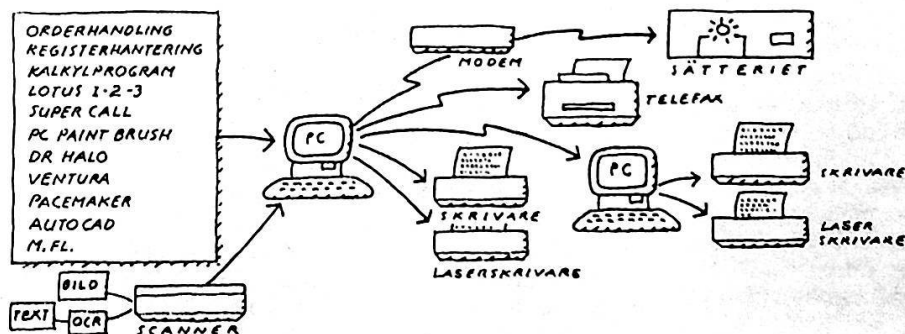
ORDERHANDLING
REGISTERHANTERING
KALKYLPROGRAM
LOTUS 1-2-3
SUPER CALL
PC PAINT BRUSH
DR HALO
VENTURA
PACEMAKER
AUTOCAD
M.FL.

PC

MODEM

SÄTTERIET

TELEFAX

PC

SKRIVARE

LASERSKRIVARE

SKRIVARE

LASER SKRIVARE

BILD

TEXT

OCR

SCANNER